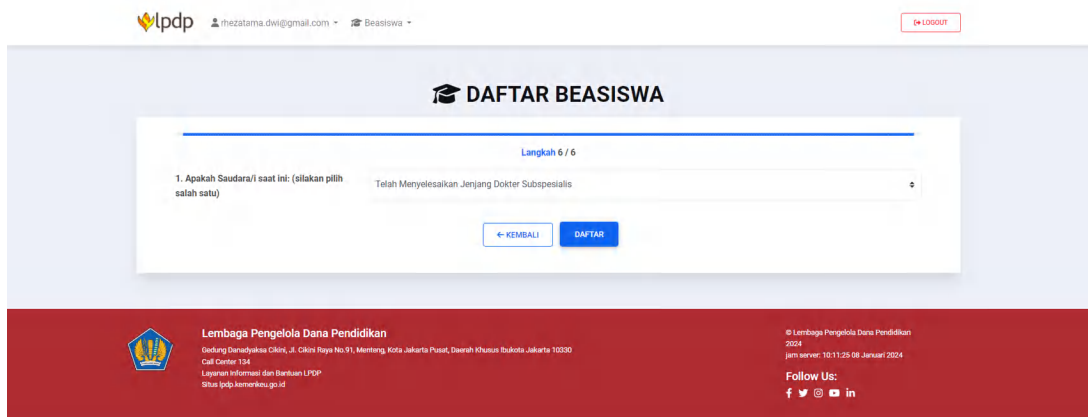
lpdp rhezatama.dwi@gmail.com Beasiswa LOGOUT

DAFTAR BEASISWA

Langkah 6 / 6

1. Apakah Saudara/i saat ini: (silakan pilih salah satu)

Telah Menyelesaikan Jenjang Dokter Subspesialis

← KEMBALI DAFTAR

Lembaga Pengelola Dana Pendidikan
Gedung Danadyaksa Cikini, Jl. Cikini Raya No.91, Menteng, Kota Jakarta Pusat, Daerah Khusus Ibukota Jakarta 10330
Call Center 134
Layanan Informasi dan Bantuan LPDP
Situs lpdp.kemenkeu.go.id

© Lembaga Pengelola Dana Pendidikan 2024
jam server: 10:11:25 08 Januari 2024

Follow Us: